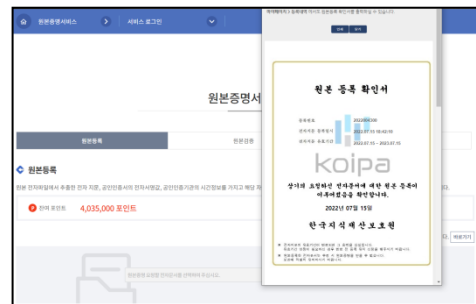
원본증명서비스 | 서비스 로그인

원본증명서

원본등록 | 원본증

◆ 원본등록

원본 전자파일에서 추출한 전자 지문, 공인인증서의 전자서명값, 공인인증기관의 시간정보를 가지고 해당 저

잔여 포인트 4,035,000 포인트

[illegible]

인쇄 닫기

원본 등록 확인서

등록번호 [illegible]
전자지문 등록일시 2022.07.15 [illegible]
전자지문 유효기간 2022.07.15 ~ 2023.07.15

koipa

상기의 표현되는 전자문서에 대한 원본 등록이 이루어졌음을 확인합니다.

2022년 07월 15일

한국지식재산보호원

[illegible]

바로가기